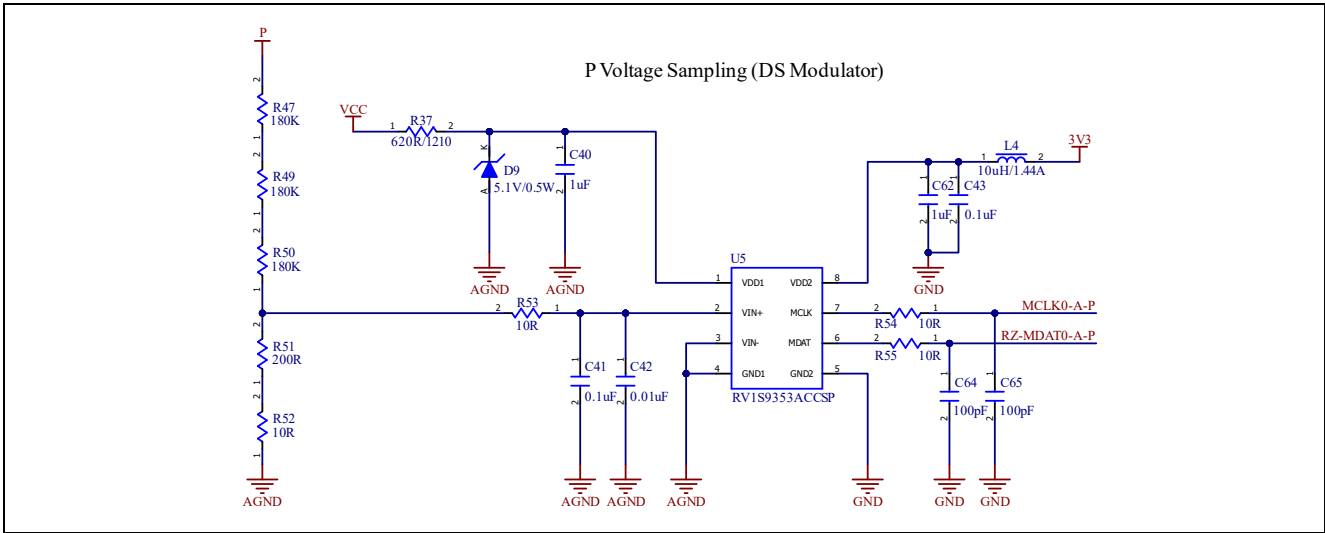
P Voltage Sampling (DS Modulator)

P

2
R47
180K
1
2
R49
180K
1
2
R50
180K
1
2
R51
200R
1
2
R52
10R
1
AGND

VCC
1 R37 2
620R/1210

K
D9
5.1V/0.5W
A
AGND

C40
1uF
2
AGND

2 R53 1
10R

C41
0.1uF
2
AGND

C42
0.01uF
2
AGND

AGND

U5
1 VDD1
2 VIN+
3 VIN-
4 GND1
VDD2 8
MCLK 7
MDAT 6
GND2 5
RV1S9353ACCSP

GND

L4
1 2
10uH/1.44A
3V3

C62
1uF
2
C43
0.1uF
2
GND

2 R54 1
10R
MCLK0-A-P

2 R55 1
10R
RZ-MDAT0-A-P

C64
100pF
2
GND

C65
100pF
2
GND